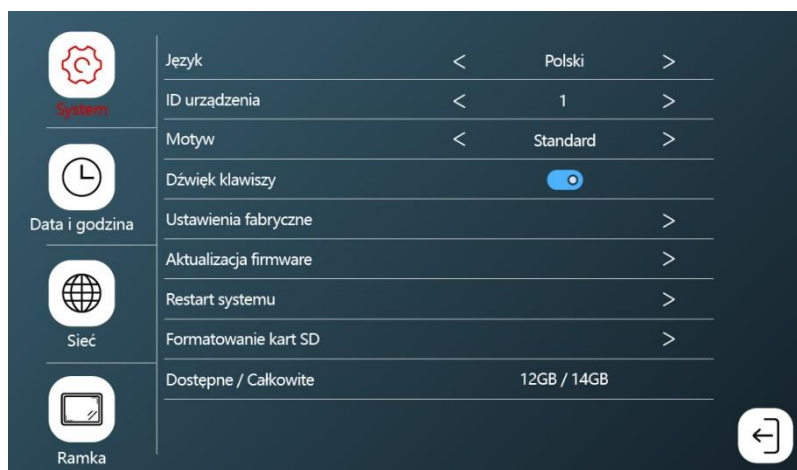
System

Data i godzina

Sieć

Ramka

Język < Polski >

ID urządzenia < 1 >

Motyw < Standard >

Dźwięk klawiszy

Ustawienia fabryczne >

Aktualizacja firmware >

Restart systemu >

Formatowanie kart SD >

Dostępne / Całkowite 12GB / 14GB